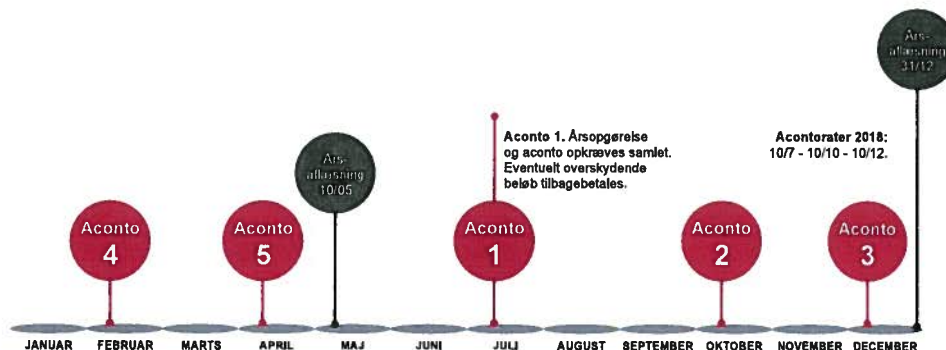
Års-
aflæsning
31/12

Aconto 1. Årsopgørelse og aconto opkræves samlet. Eventuelt overskydende beløb tilbagebetales.

Acontorater 2018:
10/7 - 10/10 - 10/12.

Års-
aflæsning
10/05

Aconto
4

Aconto
5

Aconto
1

Aconto
2

Aconto
3

JANUAR FEBRUAR MARTS APRIL MAJ JUNI JULI AUGUST SEPTEMBER OKTOBER NOVEMBER DECEMBER